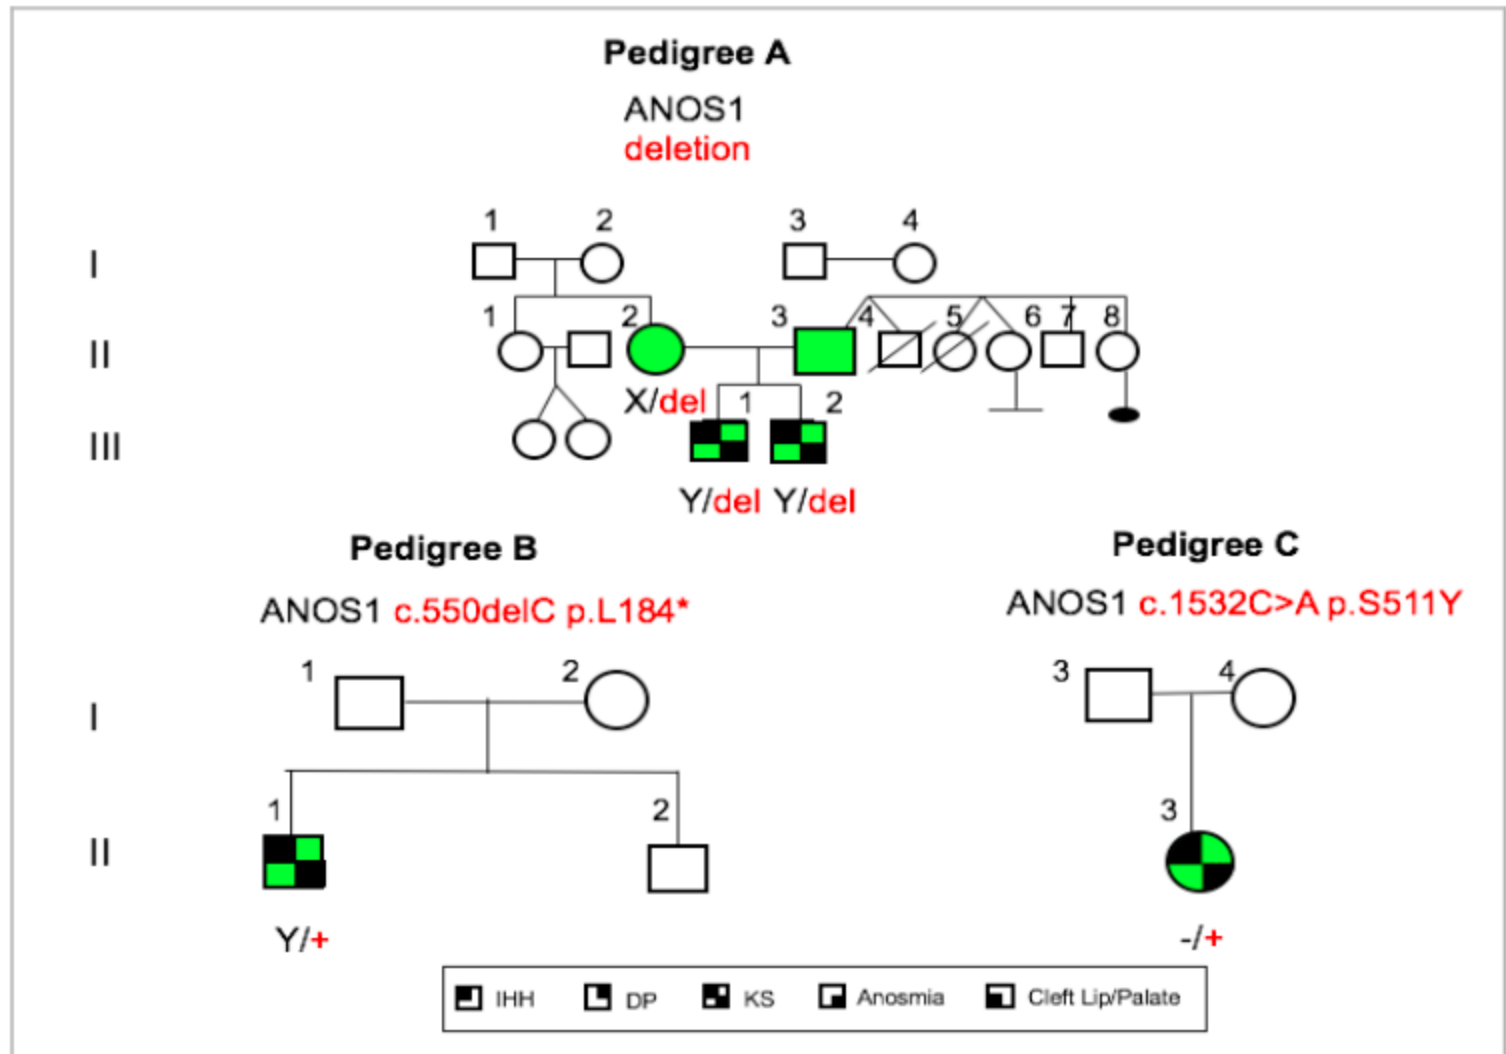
Pedigree A

ANOS1
deletion

I
II
III

1 2 3 4
1 2 3 4 5 6 7 8
X/del 1 2
Y/del Y/del

Pedigree B

ANOS1 c.550delC p.L184*

I
II
1 2
1 2
Y/+

Pedigree C

ANOS1 c.1532C>A p.S511Y

3 4
3
-/+

IHH DP KS Anosmia Cleft Lip/Palate